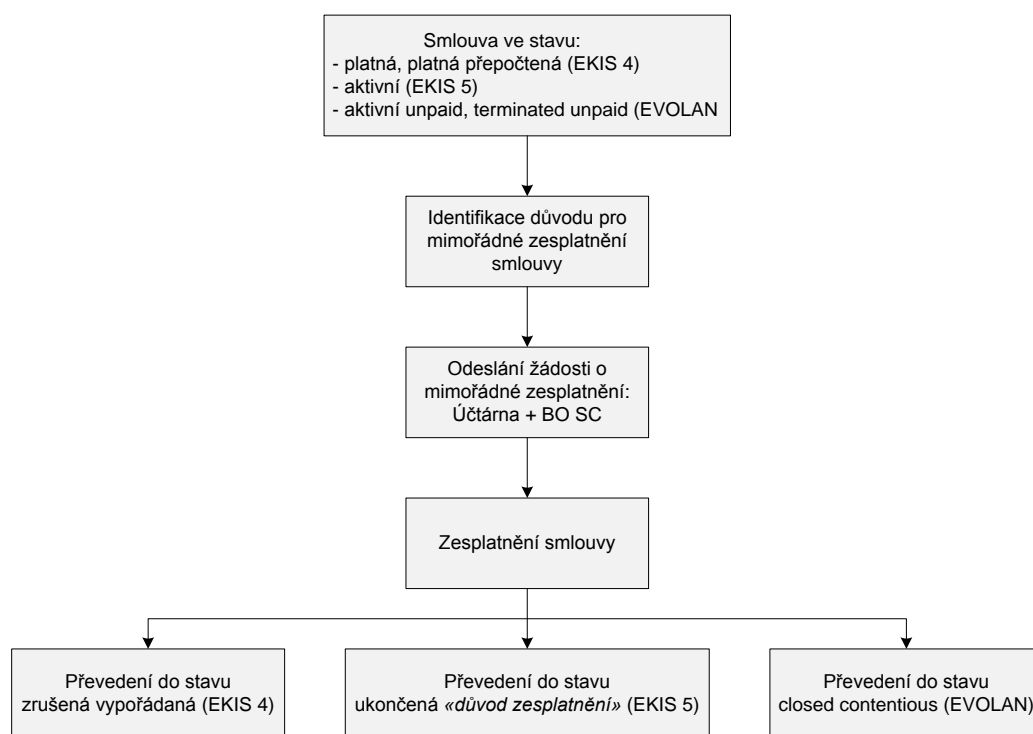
Smlouva ve stavu:
- platná, platná přepočtená (EKIS 4)
- aktivní (EKIS 5)
- aktivní unpaid, terminated unpaid (EVOLAN

Identifikace důvodu pro mimořádné zesplatnění smlouvy

Odeslání žádosti o mimořádné zesplatnění: Účtárna + BO SC

Zesplatnění smlouvy

Převedení do stavu zrušená vypořádaná (EKIS 4)

Převedení do stavu ukončená *«důvod zesplatnění»* (EKIS 5)

Převedení do stavu closed contentious (EVOLAN)